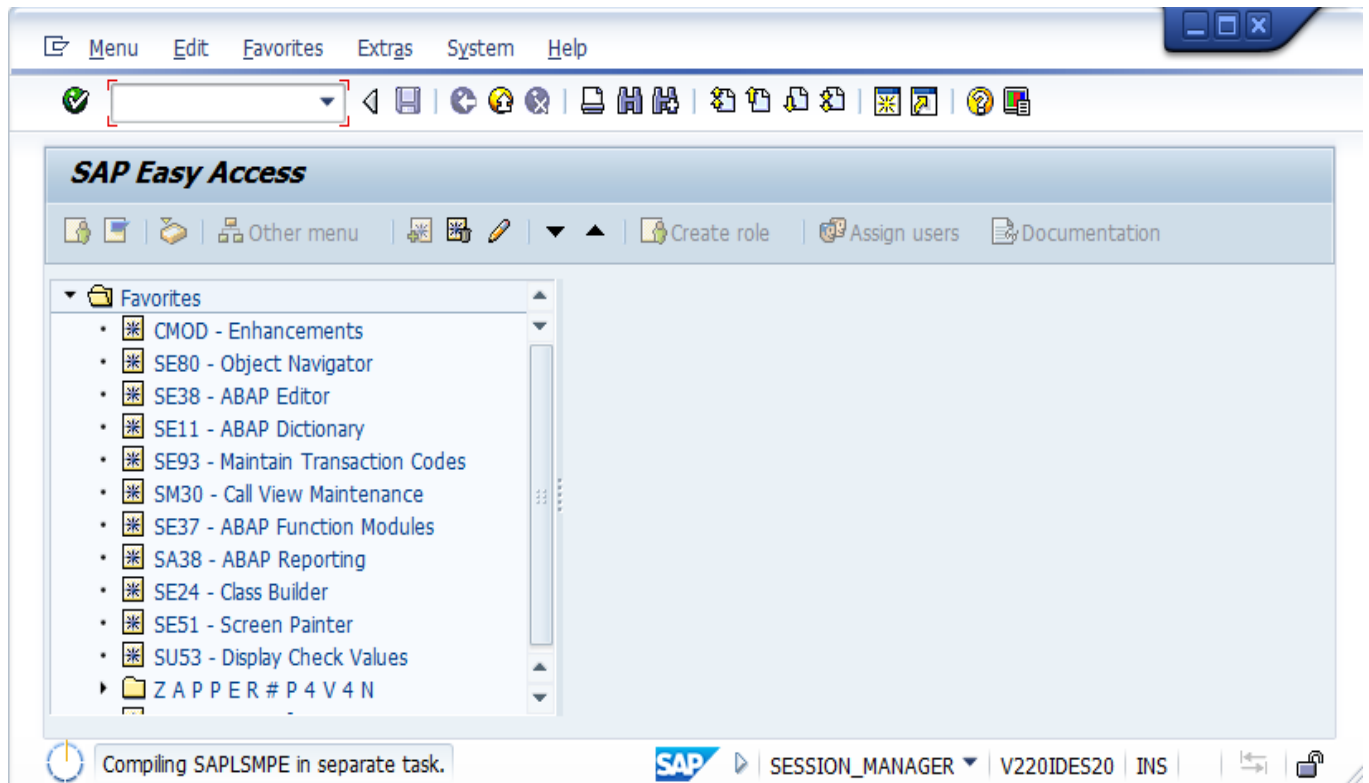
Menu Edit Favorites Extras System Help

SAP Easy Access

Other menu Create role Assign users Documentation

Favorites
CMOD - Enhancements
SE80 - Object Navigator
SE38 - ABAP Editor
SE11 - ABAP Dictionary
SE93 - Maintain Transaction Codes
SM30 - Call View Maintenance
SE37 - ABAP Function Modules
SA38 - ABAP Reporting
SE24 - Class Builder
SE51 - Screen Painter
SU53 - Display Check Values
Z A P P E R # P 4 V 4 N

Compiling SAPLSMPE in separate task.

SAP SESSION_MANAGER V220IDES20 INS